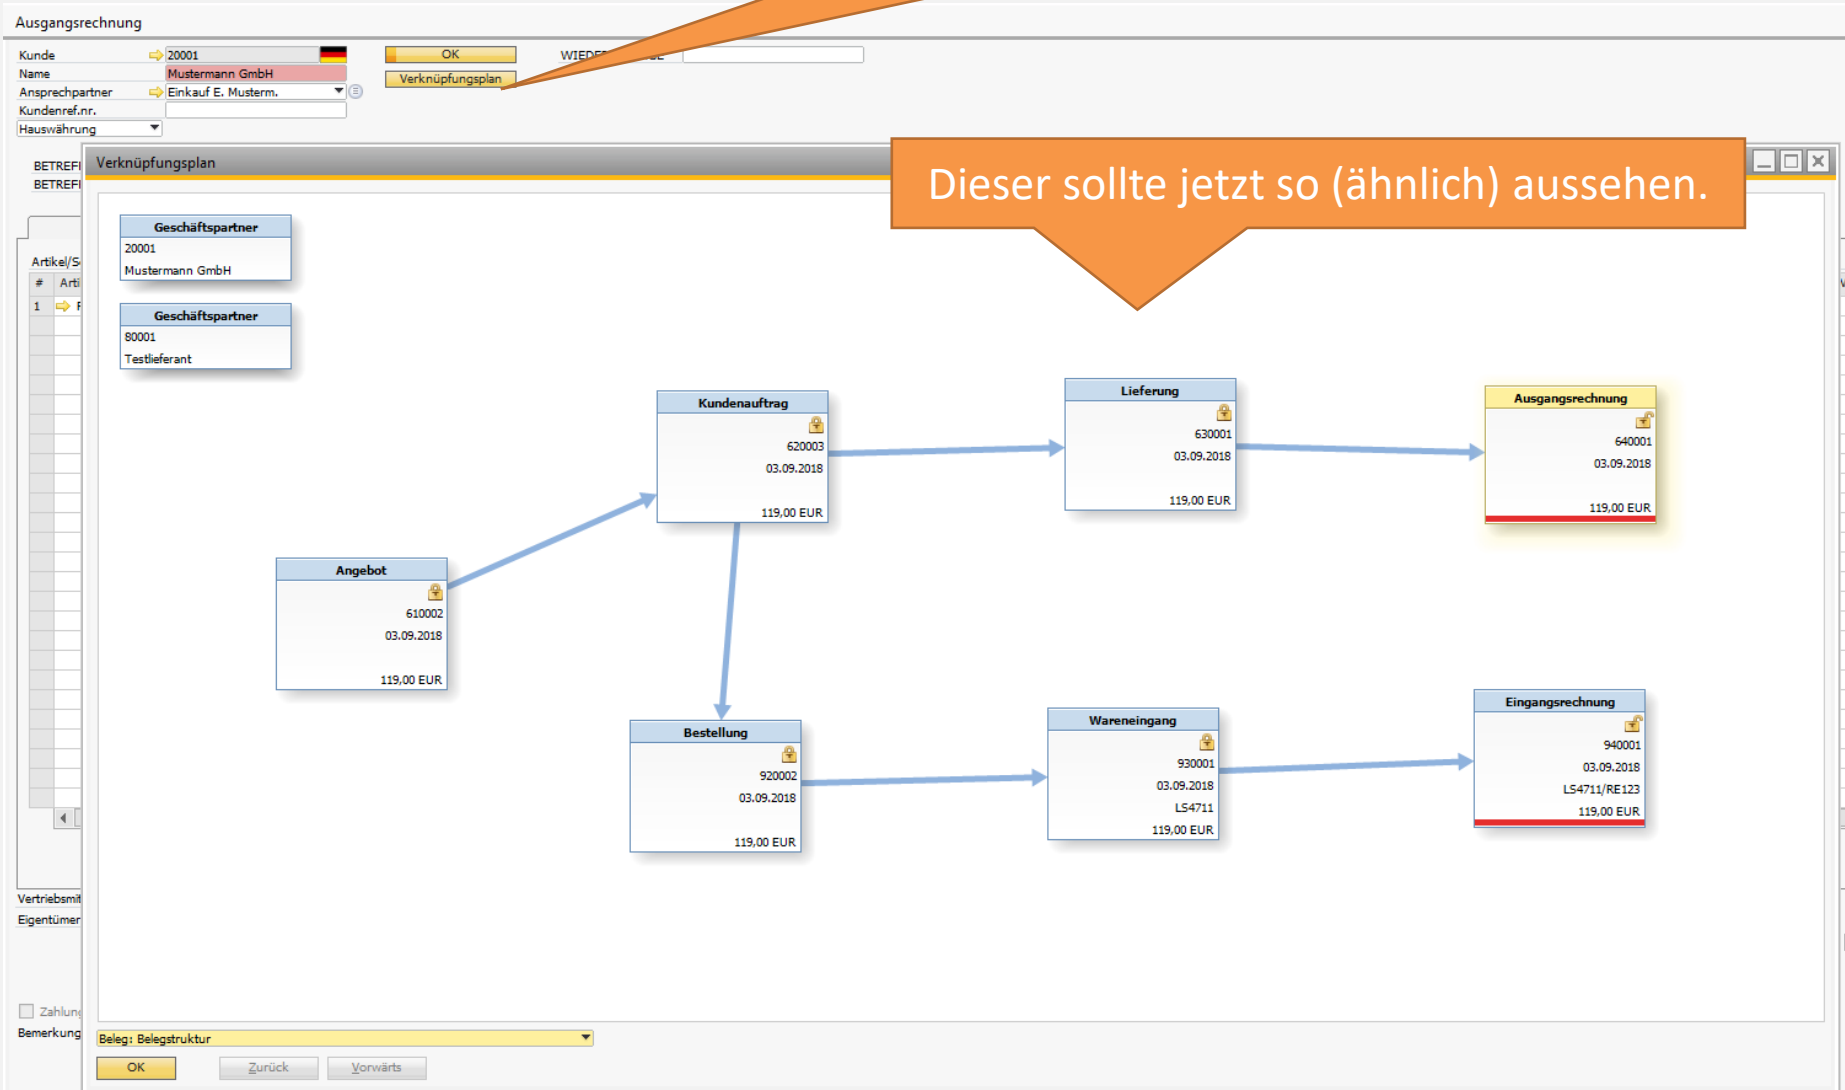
Ausgangsrechnung

Kunde 20001
Name Mustermann GmbH
Ansprechpartner Einkauf E. Musterm.
Kundenref.nr.
Hauswährung

OK
Verknüpfungsplan
WIEDE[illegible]

BETREFF
BETREFF

Artikel/S
# Arti
1

Vertriebsmit
Eigentümer

Zahlung
Bemerkung

Verknüpfungsplan

Dieser sollte jetzt so (ähnlich) aussehen.

Geschäftspartner
20001
Mustermann GmbH

Geschäftspartner
80001
Testlieferant

Kundenauftrag
620003
03.09.2018
119,00 EUR

Lieferung
630001
03.09.2018
119,00 EUR

Ausgangsrechnung
640001
03.09.2018
119,00 EUR

Angebot
610002
03.09.2018
119,00 EUR

Bestellung
920002
03.09.2018
119,00 EUR

Wareneingang
930001
03.09.2018
LS4711
119,00 EUR

Eingangsrechnung
940001
03.09.2018
LS4711/RE123
119,00 EUR

Beleg: Belegstruktur

OK
Zurück
Vorwärts